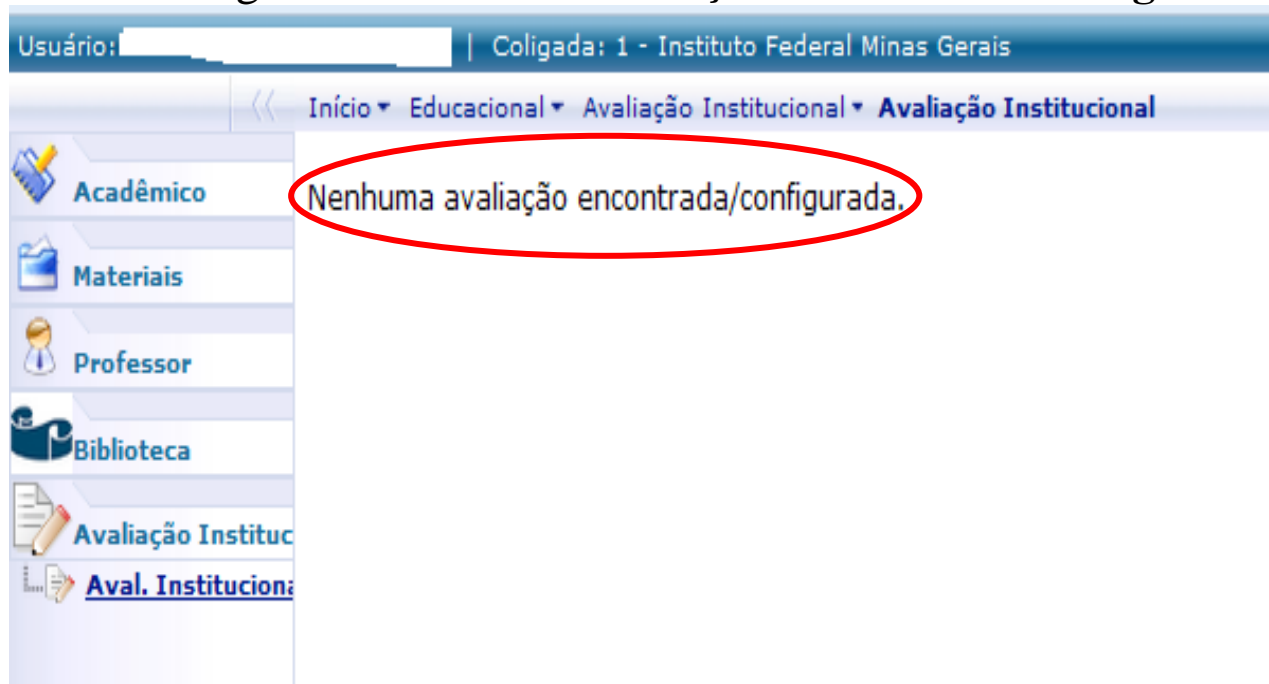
Usuário: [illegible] | Coligada: 1 - Instituto Federal Minas Gerais

Início ▾ Educacional ▾ Avaliação Institucional ▾ Avaliação Institucional

Acadêmico

Materiais

Professor

Biblioteca

Avaliação Instituc

Aval. Instituciona

Nenhuma avaliação encontrada/configurada.